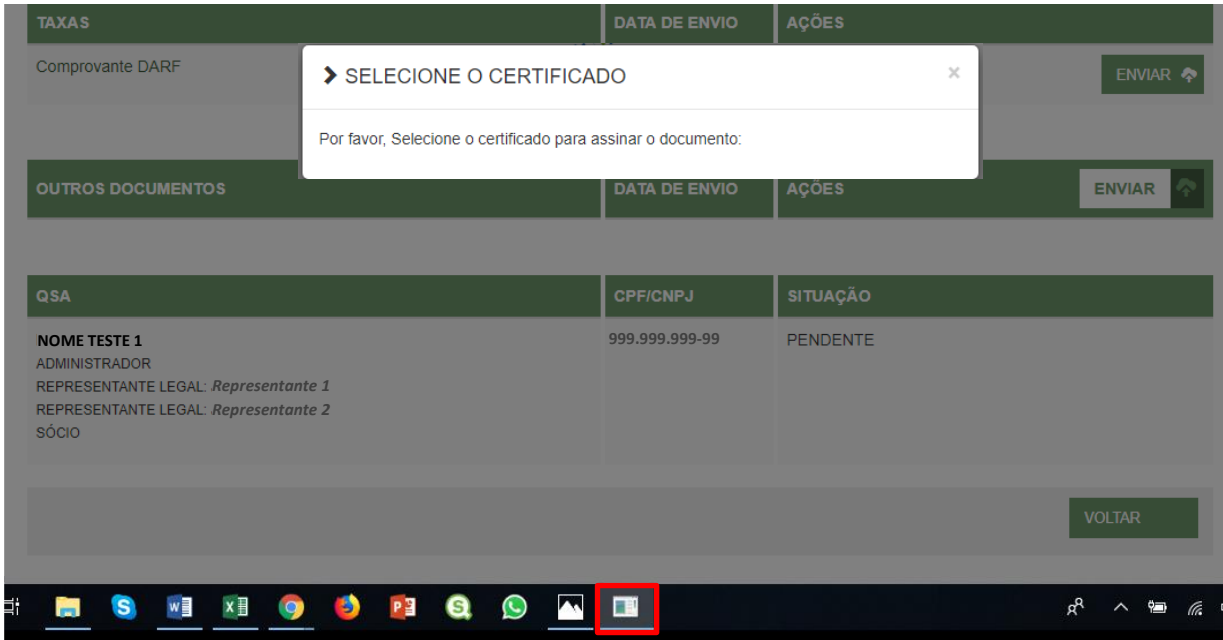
| TAXAS | DATA DE ENVIO | AÇÕES |
|---|---|---|
| Comprovante DARF | | ENVIAR |

SELECIONE O CERTIFICADO ×

Por favor, Selecione o certificado para assinar o documento:

| OUTROS DOCUMENTOS | DATA DE ENVIO | AÇÕES ENVIAR |
|---|---|---|

| QSA | CPF/CNPJ | SITUAÇÃO |
|---|---|---|
| NOME TESTE 1 ADMINISTRADOR REPRESENTANTE LEGAL: *Representante 1* REPRESENTANTE LEGAL: *Representante 2* SÓCIO | 999.999.999-99 | PENDENTE |

VOLTAR